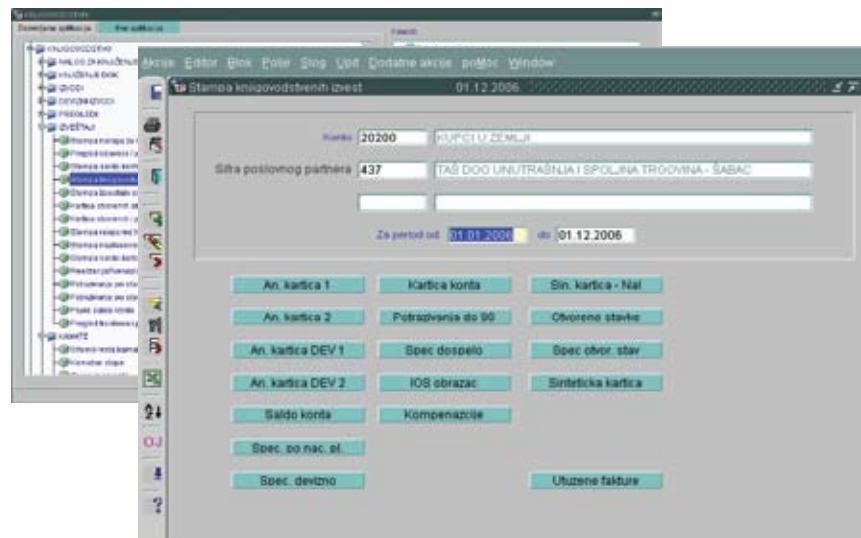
Akcije Editor Blok Polje Slog Upit Dodatne akcije poMoc Window

Stampa knjigovodstvenih izvest 01.12.2006

Konto 20200 KUPCI U ZEMLJI

Sifra poslovnog partnera 437 TAŠ DOO UNUTRAŠNJA I SPOLJNA TRGOVINA - ŠABAC

Za period od 01.01.2006 do 01.12.2006

An. kartica 1
Kartica konta
Sin. kartica - Nal
An. kartica 2
Potrazivanja do 90
Otvorene stavke
An. kartica DEV 1
Spec dospelo
Spec otvor. stav
An. kartica DEV 2
IOS obrazac
Sinteticka kartica
Saldo konta
Kompenazcije
Spec. po nac. pl.
Spec. devizno
Utuzene fakture

KNJIGOVODSTVO
NALOG ZA KNJIŽENJE
KNJIŽENJE BOK
IZVODI
DEVIZNI IZVODI
PREGLEDI
IZVEŠTAJI
KAMATE
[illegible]